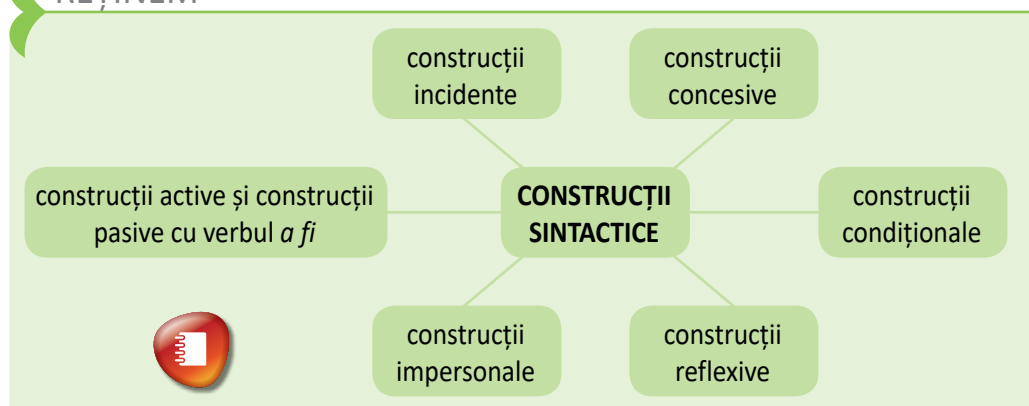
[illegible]

construcții incidente

construcții concesive

construcții active și construcții pasive cu verbul *a fi*

**CONSTRUCȚII SINTACTICE**

construcții condiționale

construcții impersonale

construcții reflexive